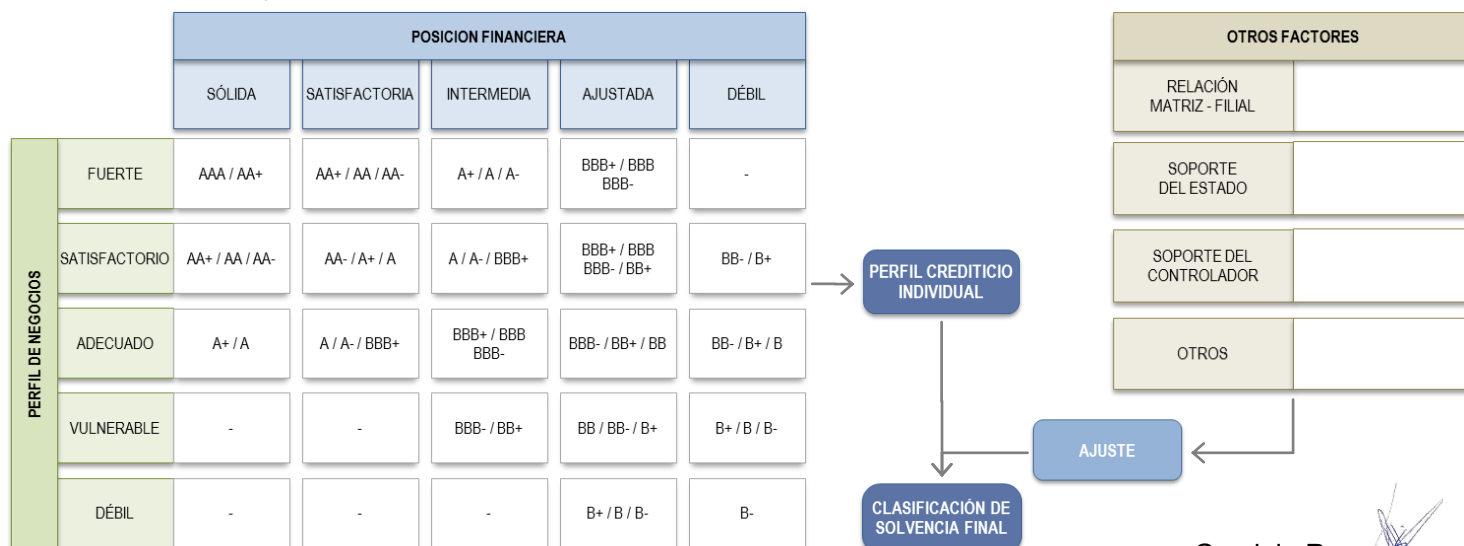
| | POSICION FINANCIERA | | | | |
|---|---|---|---|---|---|
| | SÓLIDA | SATISFACTORIA | INTERMEDIA | AJUSTADA | DÉBIL |
| FUERTE | AAA / AA+ | AA+ / AA / AA- | A+ / A / A- | BBB+ / BBB BBB- | - |
| SATISFACTORIO | AA+ / AA / AA- | AA- / A+ / A | A / A- / BBB+ | BBB+ / BBB BBB- / BB+ | BB- / B+ |
| ADECUADO | A+ / A | A / A- / BBB+ | BBB+ / BBB BBB- | BBB- / BB+ / BB | BB- / B+ / B |
| VULNERABLE | - | - | BBB- / BB+ | BB / BB- / B+ | B+ / B / B- |
| DÉBIL | - | - | - | B+ / B / B- | B- |

PERFIL DE NEGOCIOS

PERFIL CREDITICIO INDIVIDUAL

| OTROS FACTORES | |
|---|---|
| RELACIÓN MATRIZ - FILIAL | |
| SOPORTE DEL ESTADO | |
| SOPORTE DEL CONTROLADOR | |
| OTROS | |

AJUSTE

CLASIFICACIÓN DE SOLVENCIA FINAL

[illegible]